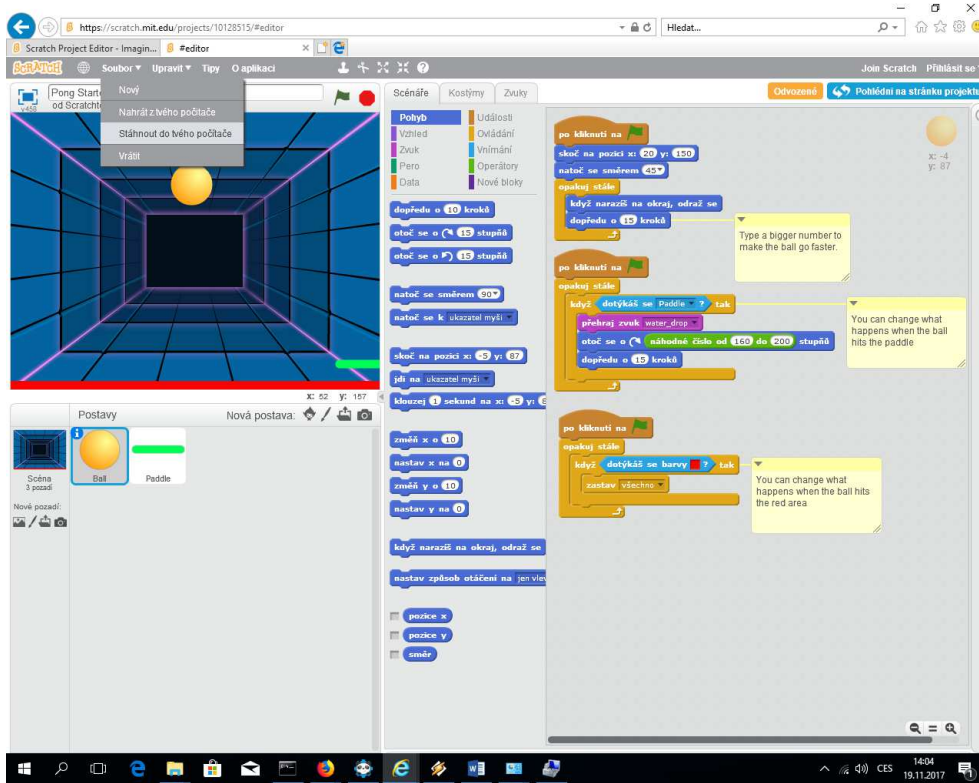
https://scratch.mit.edu/projects/10128515/#editor
Hledat...
Scratch Project Editor - Imagin...
#editor
SCRATCH
Soubor ▾ Upravit ▾ Tipy O aplikaci
Join Scratch Přihlásit se
Pong Start
od Scratch
v458
Nový
Nahrát z tvého počítače
Stáhnout do tvého počítače
Vrátit
Scénáře Kostýmy Zvuky
Odvozené
Pohlédni na stránku projektu
Pohyb
Vzhled
Zvuk
Pero
Data
Události
Ovládání
Vnímání
Operátory
Nové bloky
dopředu o 10 kroků
otoč se o 15 stupňů
otoč se o 15 stupňů
natoč se směrem 90
natoč se k ukazatel myši
skoč na pozici x: -5 y: 87
jdi na ukazatel myši
klouzej 1 sekund na x: -5 y:
změň x o 10
nastav x na 0
změň y o 10
nastav y na 0
když narazíš na okraj, odraž se
nastav způsob otáčení na jen vlev
pozice x
pozice y
směr
po kliknutí na
skoč na pozici x: 20 y: 150
natoč se směrem 45
opakuj stále
když narazíš na okraj, odraž se
dopředu o 15 kroků
Type a bigger number to make the ball go faster.
po kliknutí na
opakuj stále
když dotýkáš se Paddle ? tak
přehraj zvuk water_drop
otoč se o náhodné číslo od 160 do 200 stupňů
dopředu o 15 kroků
You can change what happens when the ball hits the paddle
po kliknutí na
opakuj stále
když dotýkáš se barvy ? tak
zastav všechno
You can change what happens when the ball hits the red area
x: -4
y: 87
x: 52 y: 157
Postavy
Nová postava:
Scéna
3 pozadí
Nové pozadí:
Ball
Paddle
CES
14:04
19.11.2017